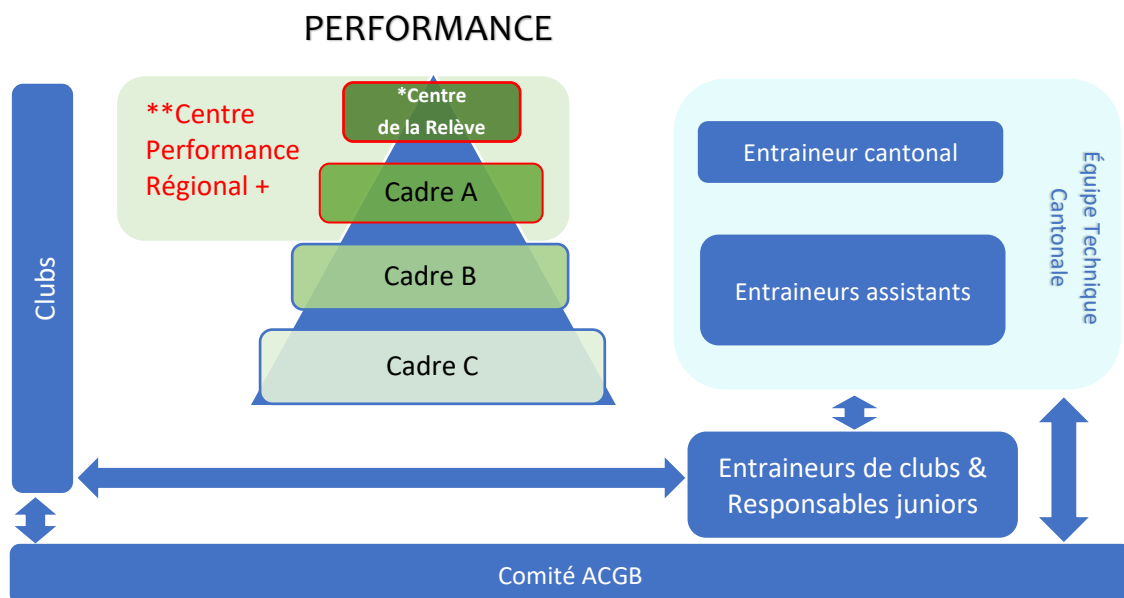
PERFORMANCE

Clubs

**Centre Performance Régional +

*Centre de la Relève

Cadre A

Cadre B

Cadre C

Entraineur cantonal

Entraineurs assistants

Équipe Technique Cantonale

Entraineurs de clubs & Responsables juniors

Comité ACGB